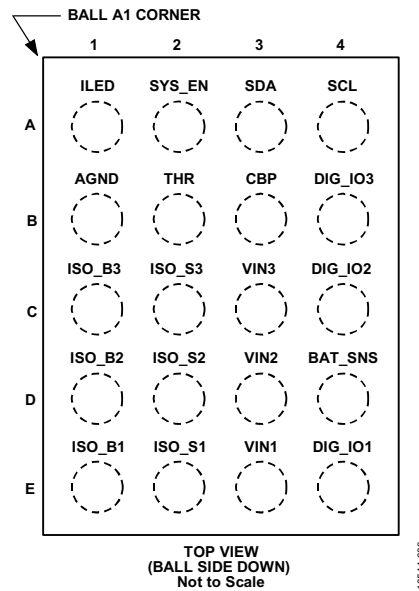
BALL A1 CORNER

| | 1 | 2 | 3 | 4 |
|---|---|---|---|---|
| A | ILED | SYS_EN | SDA | SCL |
| B | AGND | THR | CBP | DIG_IO3 |
| C | ISO_B3 | ISO_S3 | VIN3 | DIG_IO2 |
| D | ISO_B2 | ISO_S2 | VIN2 | BAT_SNS |
| E | ISO_B1 | ISO_S1 | VIN1 | DIG_IO1 |

TOP VIEW
(BALL SIDE DOWN)
Not to Scale

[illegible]